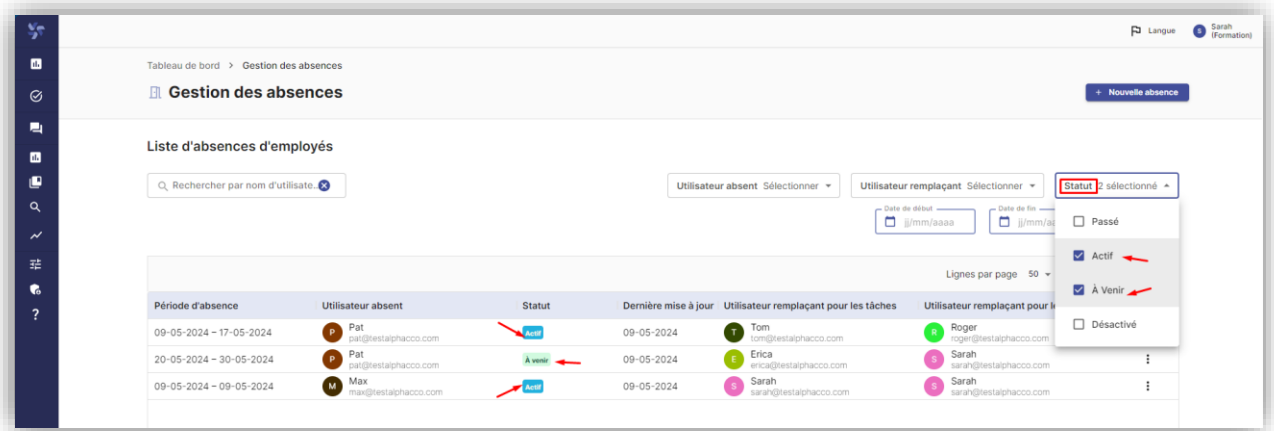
Langue S Sarah (Formation)

Tableau de bord > Gestion des absences

Gestion des absences

+ Nouvelle absence

Liste d'absences d'employés

Rechercher par nom d'utilisate...

Utilisateur absent Sélectionner

Utilisateur remplaçant Sélectionner

Statut 2 sélectionné

Date de début jj/mm/aaaa

Date de fin jj/mm/aaaa

Passé

Actif

À Venir

Désactivé

Lignes par page 50

| Période d'absence | Utilisateur absent | Statut | Dernière mise à jour | Utilisateur remplaçant pour les tâches | Utilisateur remplaçant pour le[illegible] |
|---|---|---|---|---|---|
| 09-05-2024 – 17-05-2024 | P Pat pat@testalphacco.com | Actif | 09-05-2024 | T Tom tom@testalphacco.com | R Roger roger@testalphacco.com |
| 20-05-2024 – 30-05-2024 | P Pat pat@testalphacco.com | À venir | 09-05-2024 | E Erica erica@testalphacco.com | S Sarah sarah@testalphacco.com |
| 09-05-2024 – 09-05-2024 | M Max max@testalphacco.com | Actif | 09-05-2024 | S Sarah sarah@testalphacco.com | S Sarah sarah@testalphacco.com |